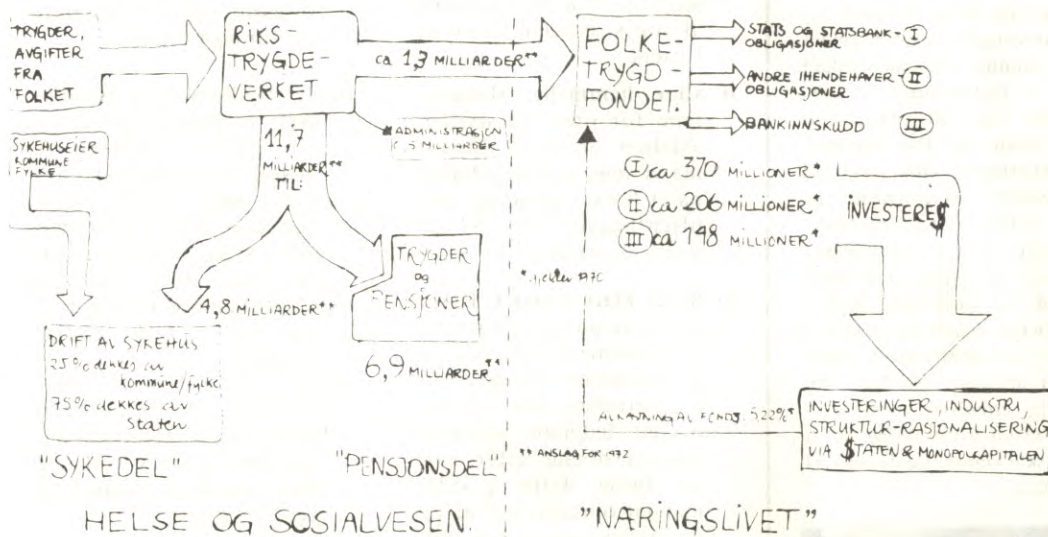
TRYGDER, AVGIFTER FRA FOLKET

RIKS-TRYGDE-VERKET

ca 1,3 MILLIARDER**

FOLKE-TRYGD-FONDET.

STATS OG STATSBANK-OBLIGASJONER (I)

ANDRE IHENDEHAVER-OBLIGASJONER (II)

BANKINNSKUDD (III)

ADMINISTRASJON 0,5 MILLIARDER

SYKEHUSEIER kommune fylke

11,7 MILLIARDER** TIL:

(I) ca 370 MILLIONER*

(II) ca 206 MILLIONER*

(III) ca 198 MILLIONER*

INVESTERES

TRYGDER og PENSJONER

* tidelen 1970

4,8 MILLIARDER**

DRIFT AV SYKEHUS
25% dekkes av kommune/fylke
75% dekkes av staten

6,9 MILLIARDER**

AVKASTNING AV FONDET: 5,22%*

INVESTERINGER, INDUSTRI, STRUKTUR-RASJONALISERING VIA $TATEN & MONOPOLKAPITALEN

"SYKEDEL"

"PENSJONSDEL"

** ANSLAG FOR 1972

HELSE OG SOSIALVESEN.

"NÆRINGSLIVET"